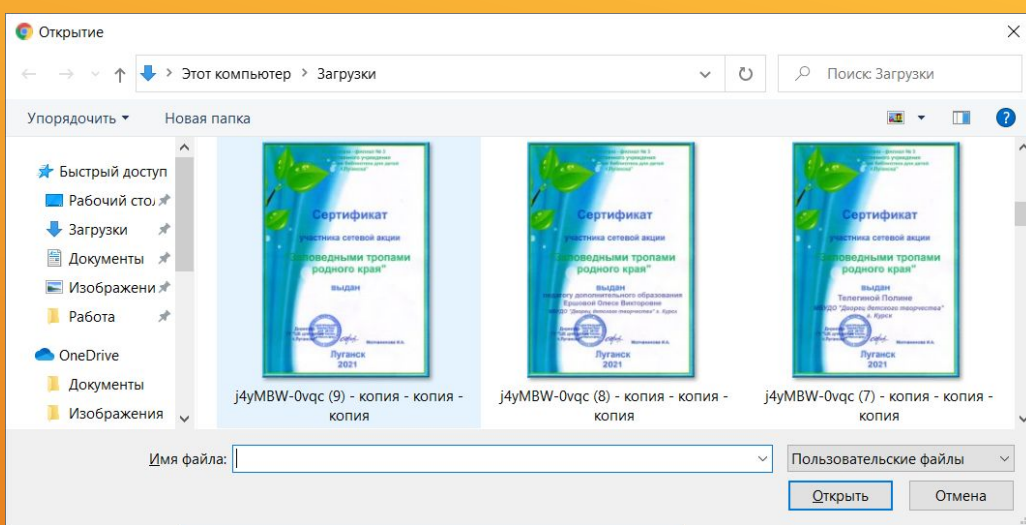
Открытие

Этот компьютер > Загрузки

Поиск: Загрузки

Упорядочить ▾ Новая папка

Быстрый доступ
Рабочий стол
Загрузки
Документы
Изображени
Работа
OneDrive
Документы
Изображения

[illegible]
Сертификат
участника сетевой акции
"Заповедными тропами родного края"
выдан
Луганск
2021

j4yMBW-0vqc (9) - копия - копия - копия

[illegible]
Сертификат
участника сетевой акции
"Заповедными тропами родного края"
выдан
педагогу дополнительного образования Ершовой Олесе Викторовне
МБУДО "Дворец детского творчества" г. Курск
Луганск
2021

j4yMBW-0vqc (8) - копия - копия - копия

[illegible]
Сертификат
участника сетевой акции
"Заповедными тропами родного края"
выдан
Телегиной Полине
МБУДО "Дворец детского творчества" г. Курск
Луганск
2021

j4yMBW-0vqc (7) - копия - копия - копия

Имя файла:
Пользовательские файлы
Открыть
Отмена